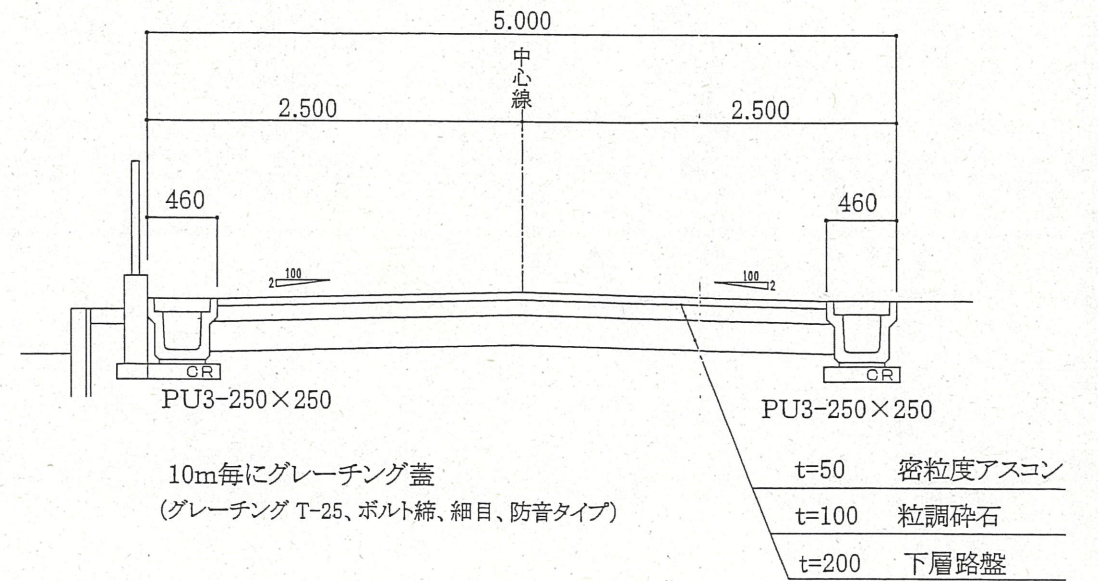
5.000

中心線

2.500

2.500

460

460

2 100

100 2

CR

CR

PU3-250×250

PU3-250×250

10m毎にグレーチング蓋
(グレーチング T-25、ボルト締、細目、防音タイプ)

t=50 密粒度アスコン

t=100 粒調砕石

t=200 下層路盤